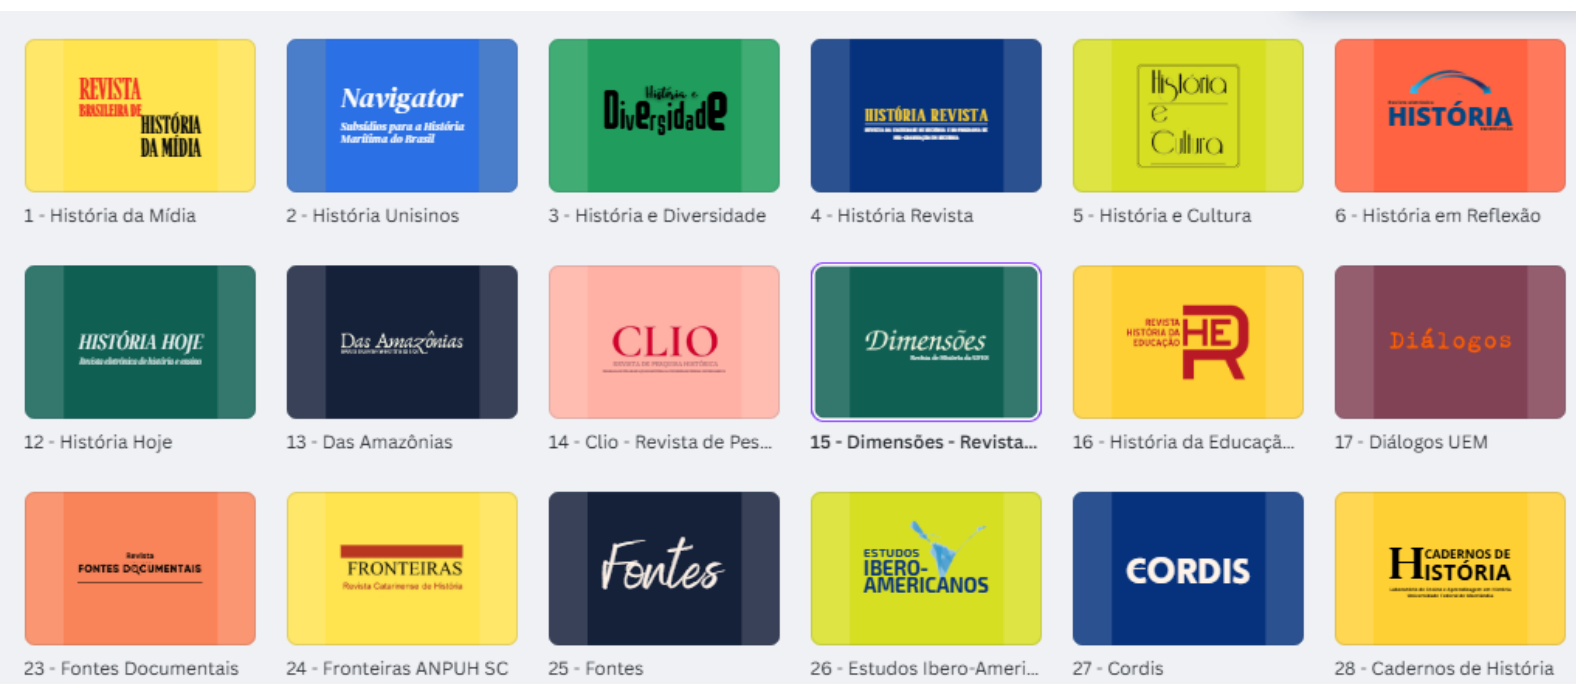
REVISTA BRASILEIRA DE HISTÓRIA DA MÍDIA
1 - História da Mídia

Navigator
Subsídios para a História Marítima do Brasil
2 - História Unisinos

História e Diversidade
3 - História e Diversidade

HISTÓRIA REVISTA
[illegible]
4 - História Revista

História e Cultura
5 - História e Cultura

HISTÓRIA
6 - História em Reflexão

HISTÓRIA HOJE
Revista eletrônica de história e ensino
12 - História Hoje

Das Amazônias
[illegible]
13 - Das Amazônias

CLIO
REVISTA DE PESQUISA HISTÓRICA
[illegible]
14 - Clio - Revista de Pes...

Dimensões
Revista de História da UFES
15 - Dimensões - Revista...

REVISTA HISTÓRIA DA EDUCAÇÃO
HE R
16 - História da Educaçã...

Diálogos
17 - Diálogos UEM

Revista
FONTES DOCUMENTAIS
23 - Fontes Documentais

FRONTEIRAS
Revista Catarinense de História
24 - Fronteiras ANPUH SC

Fontes
25 - Fontes

ESTUDOS IBERO-AMERICANOS
26 - Estudos Ibero-Ameri...

CORDIS
27 - Cordis

CADERNOS DE HISTÓRIA
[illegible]
28 - Cadernos de História